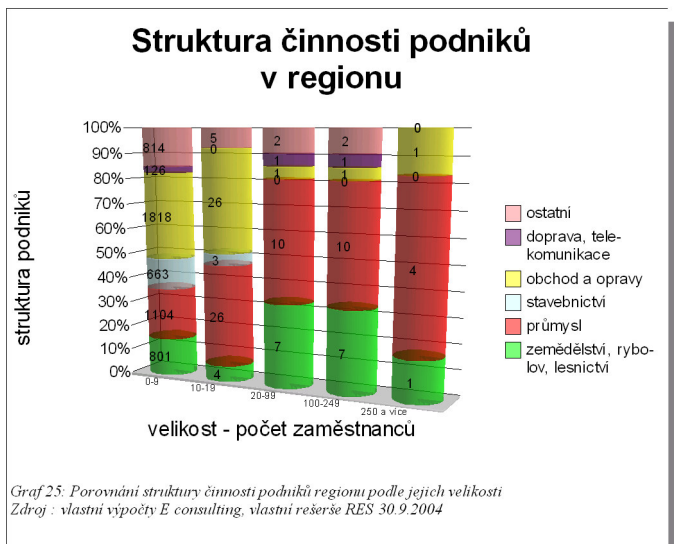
Struktura činnosti podniků v regionu

100%
90%
80%
70%
60%
50%
40%
30%
20%
10%
0%

struktura podniků

814
126
1818
663
1104
801

5
0
26
3
26
4

2
1
1
0
10
7

2
1
0
0
10
7

0
1
0
4
1

0-9
10-19
20-99
100-249
250 a více

velikost - počet zaměstnanců

ostatní
doprava, telekomunikace
obchod a opravy
stavebnictví
průmysl
zemědělství, rybolov, lesnictví

Graf 25: Porovnání struktury činnosti podniků regionu podle jejich velikosti
Zdroj : vlastní výpočty E consulting, vlastní rešerše RES 30.9.2004